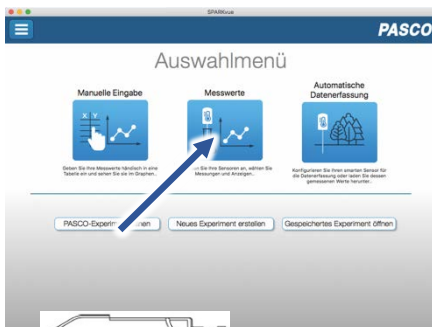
SPARKvue

PASCO

Auswahlmenü

Manuelle Eingabe

X Y

Geben Sie Ihre Messwerte händisch in eine Tabelle ein und sehen Sie sie im Graphen.

Messwerte

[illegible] Sie Ihre Sensoren an, wählen Sie Messungen und Anzeigen.

Automatische Datenerfassung

Konfigurieren Sie Ihren smarten Sensor für die Datenerfassung oder lassen Sie dessen gemessenen Werte herunter.

PASCO-Experim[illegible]nen

Neues Experiment erstellen

Gespeichertes Experiment öffnen